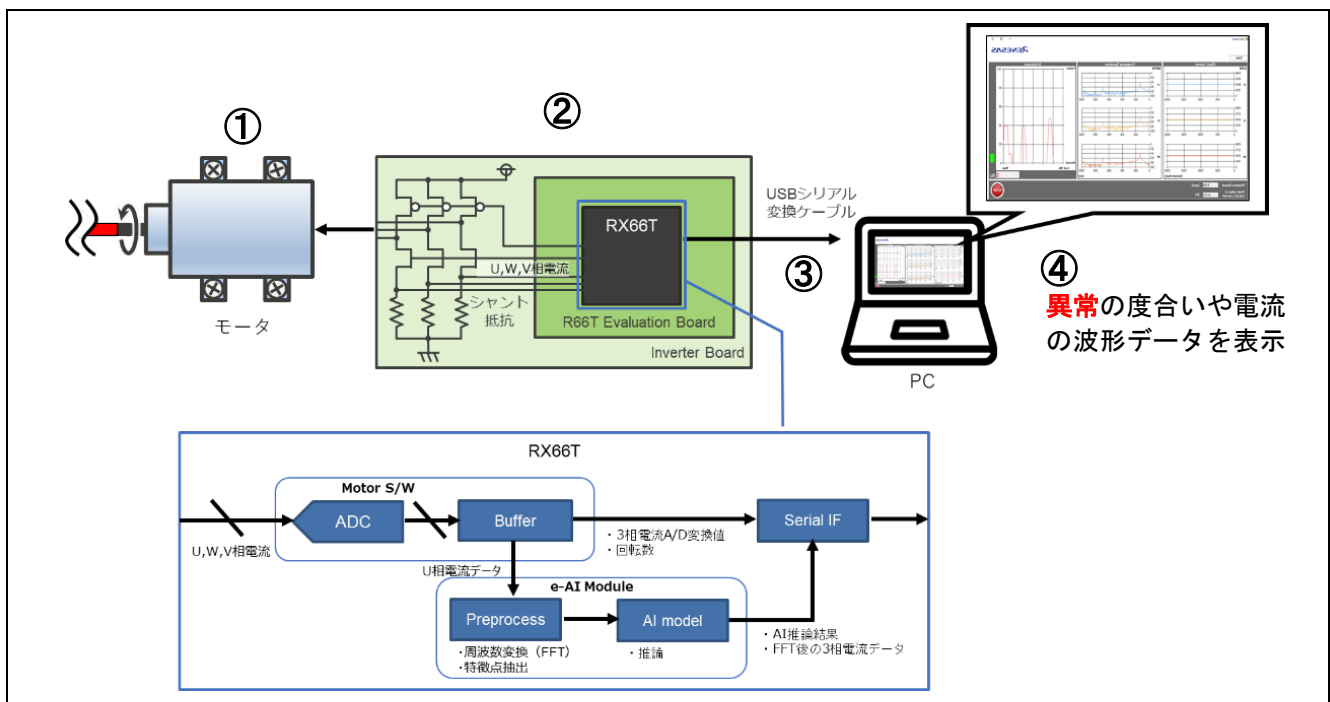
①

モータ

②

シャント抵抗

U,W,V相電流

RX66T

R66T Evaluation Board

Inverter Board

USBシリアル変換ケーブル

③

PC

④
異常の度合いや電流の波形データを表示

RX66T

Motor S/W

ADC

Buffer

U,W,V相電流

U相電流データ

・3相電流A/D変換値
・回転数

Serial IF

e-AI Module

Preprocess

AI model

・周波数変換（FFT）
・特徴点抽出

・推論

・AI推論結果
・FFT後の3相電流データ